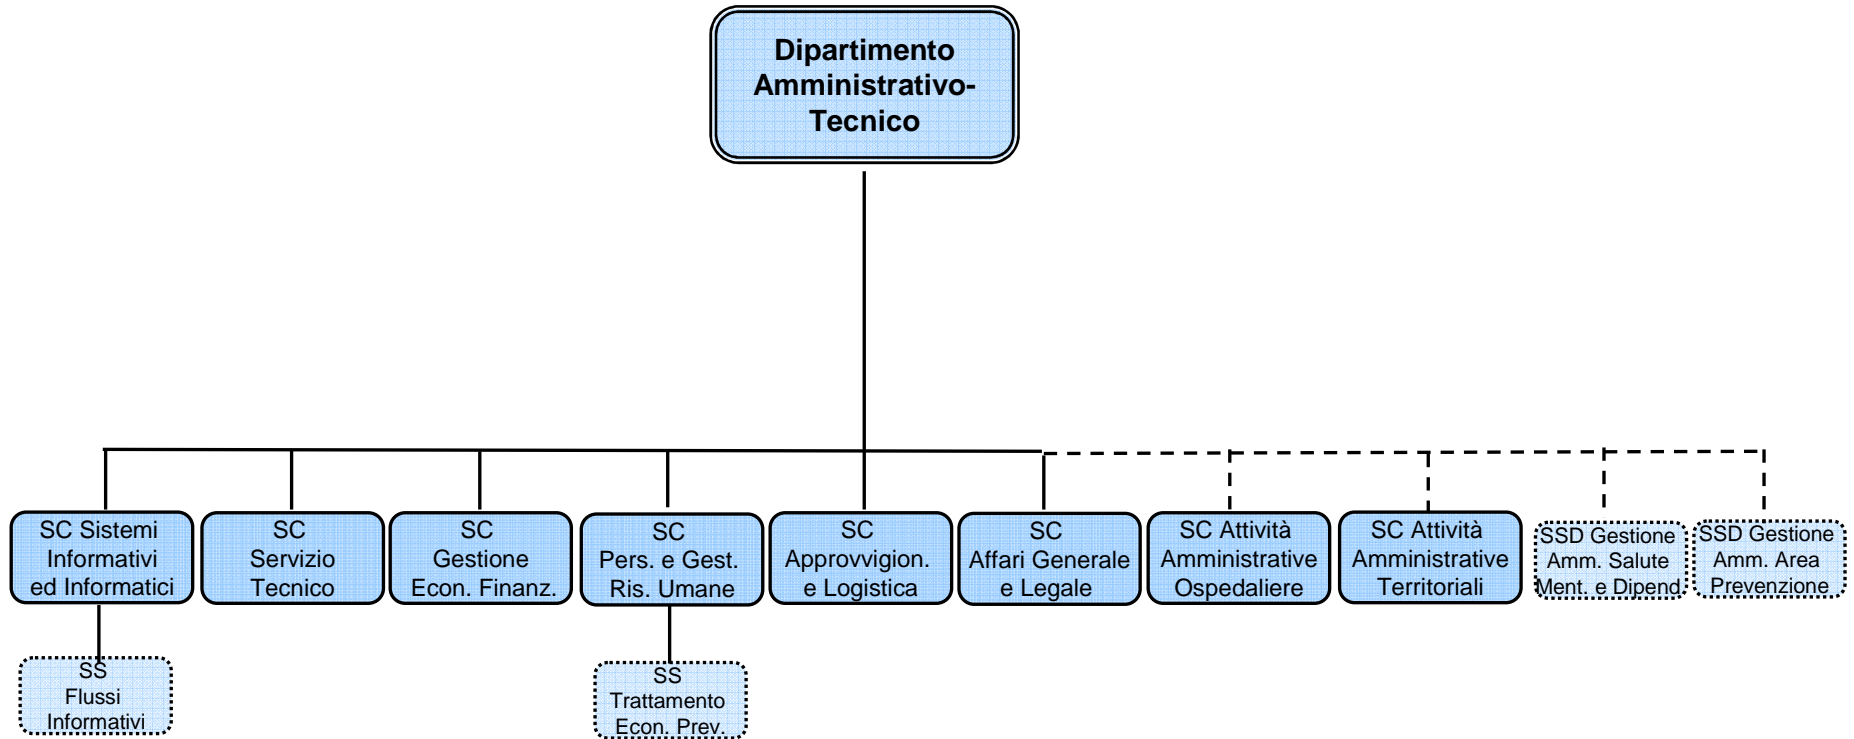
Dipartimento Amministrativo-Tecnico

SC Sistemi Informativi ed Informatici

SS Flussi Informativi

SC Servizio Tecnico

SC Gestione Econ. Finanz.

SC Pers. e Gest. Ris. Umane

SS Trattamento Econ. Prev.

SC Approvvigion. e Logistica

SC Affari Generale e Legale

SC Attività Amministrative Ospedaliere

SC Attività Amministrative Territoriali

SSD Gestione Amm. Salute Ment. e Dipend

SSD Gestione Amm. Area Prevenzione